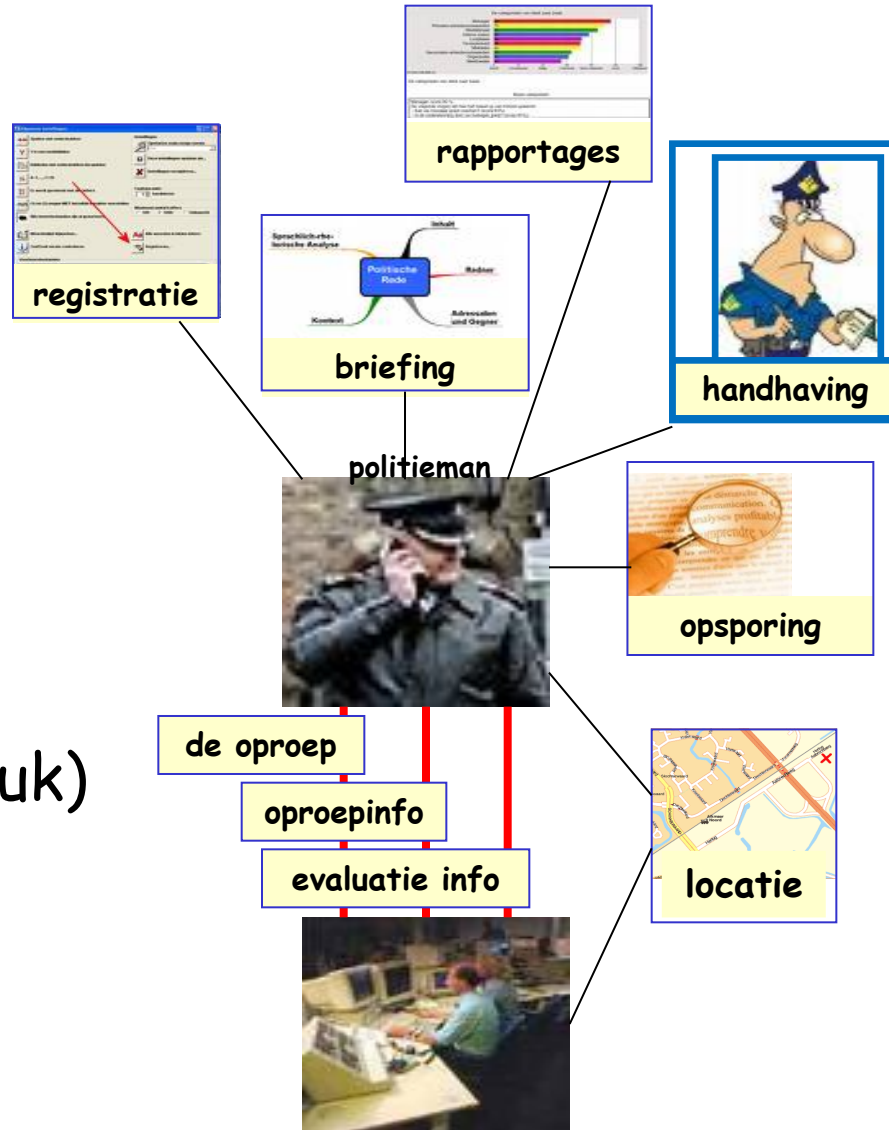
rapportages

registratie

Sprachlich-rhetorische Analyse

Inhalt

Politische Rede

Redner

Kontext

Adressaten und Gegner

briefing

handhaving

politieman

opsporing

uk)

de oproep

oproepinfo

evaluatie info

locatie